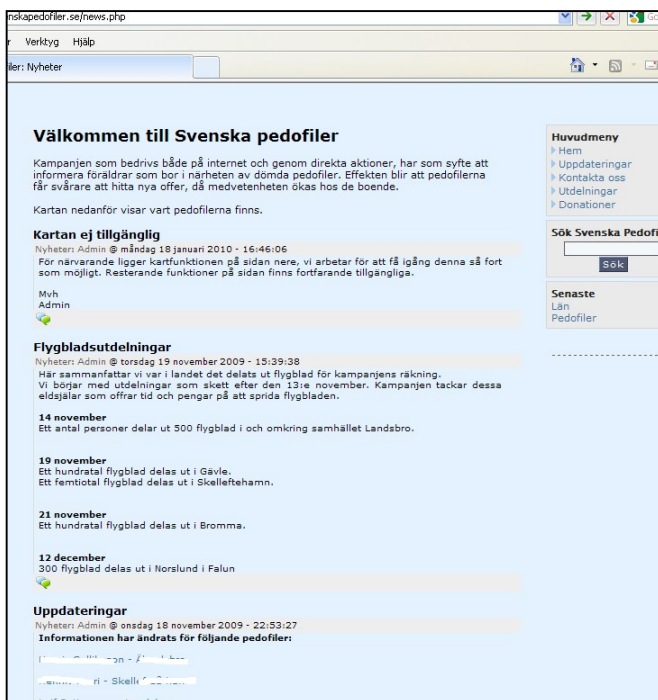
nskapedofiler.se/news.php

r Verktyg Hjälp

iler: Nyheter

Välkommen till Svenska pedofiler

Kampanjen som bedrivs både på internet och genom direkta aktioner, har som syfte att informera föräldrar som bor i närheten av dömda pedofiler. Effekten blir att pedofilerna får svårare att hitta nya offer, då medvetenheten ökas hos de boende.

Kartan nedanför visar vart pedofilerna finns.

Kartan ej tillgänglig

Nyheter: Admin @ måndag 18 januari 2010 - 16:46:06

För närvarande ligger kartfunktionen på sidan nere, vi arbetar för att få igång denna så fort som möjligt. Resterande funktioner på sidan finns fortfarande tillgängliga.

Mvh
Admin

Flygbladsutdelningar

Nyheter: Admin @ torsdag 19 november 2009 - 15:39:38

Här sammanfattar vi var i landet det delats ut flygblad för kampanjens räkning.
Vi börjar med utdelningar som skett efter den 13:e november. Kampanjen tackar dessa eldsjälar som offrar tid och pengar på att sprida flygbladen.

14 november
Ett antal personer delar ut 500 flygblad i och omkring samhället Landsbro.

19 november
Ett hundratal flygblad delas ut i Gävle.
Ett femtiotal flygblad delas ut i Skelleftehamn.

21 november
Ett hundratal flygblad delas ut i Bromma.

12 december
300 flygblad delas ut i Norslund i Falun

Uppdateringar

Nyheter: Admin @ onsdag 18 november 2009 - 22:53:27

Informationen har ändrats för följande pedofiler:

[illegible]

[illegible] - Skelle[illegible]

Huvudmeny
Hem
Uppdateringar
Kontakta oss
Utdelningar
Donationer

Sök Svenska Pedofi
Sök

Senaste
Län
Pedofiler